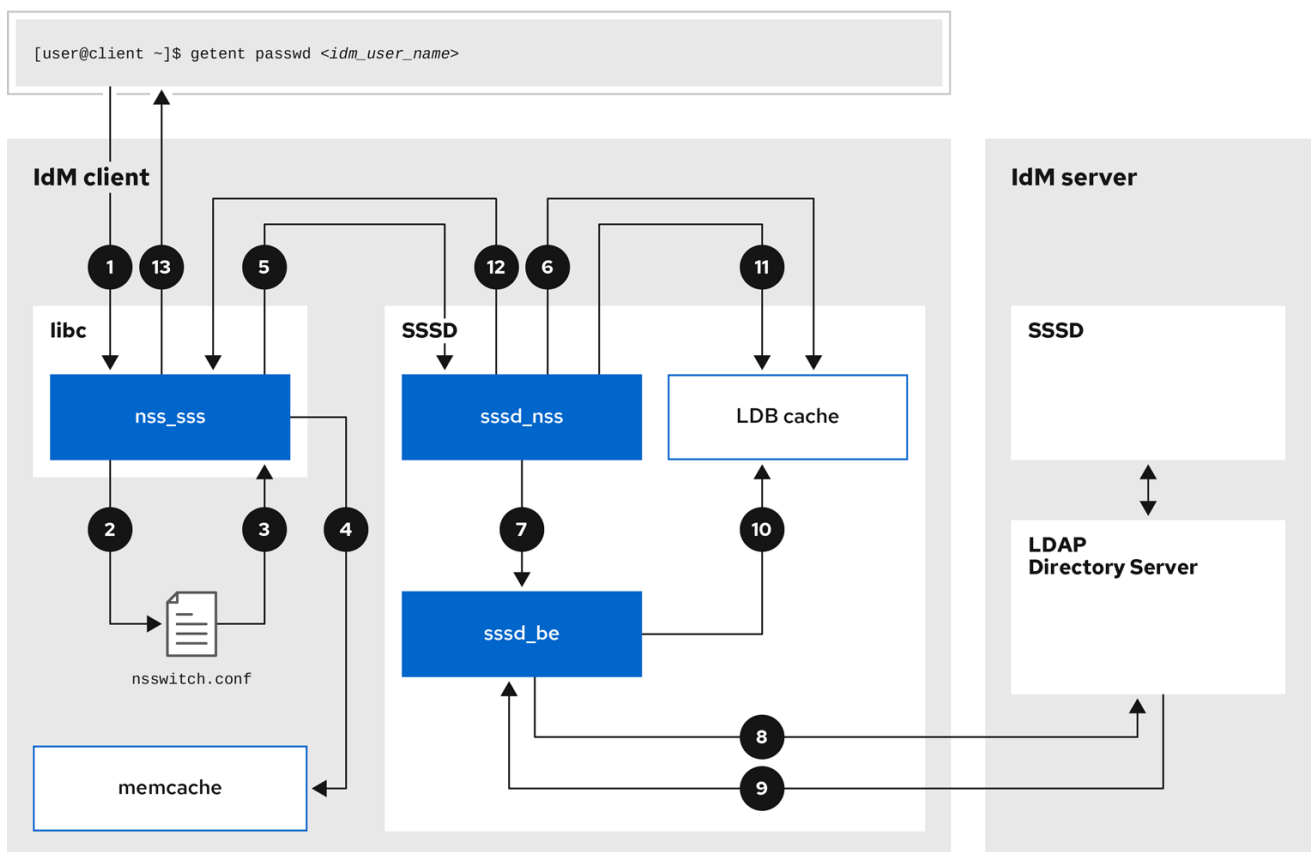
[user@client ~]$ getent passwd <idm_user_name>

IdM client

1 13 5 12 6 11

libc

nss_sss

2 3 4

nsswitch.conf

memcache

SSSD

sssd_nss

LDB cache

7 10

sssd_be

8

9

IdM server

SSSD

LDAP Directory Server